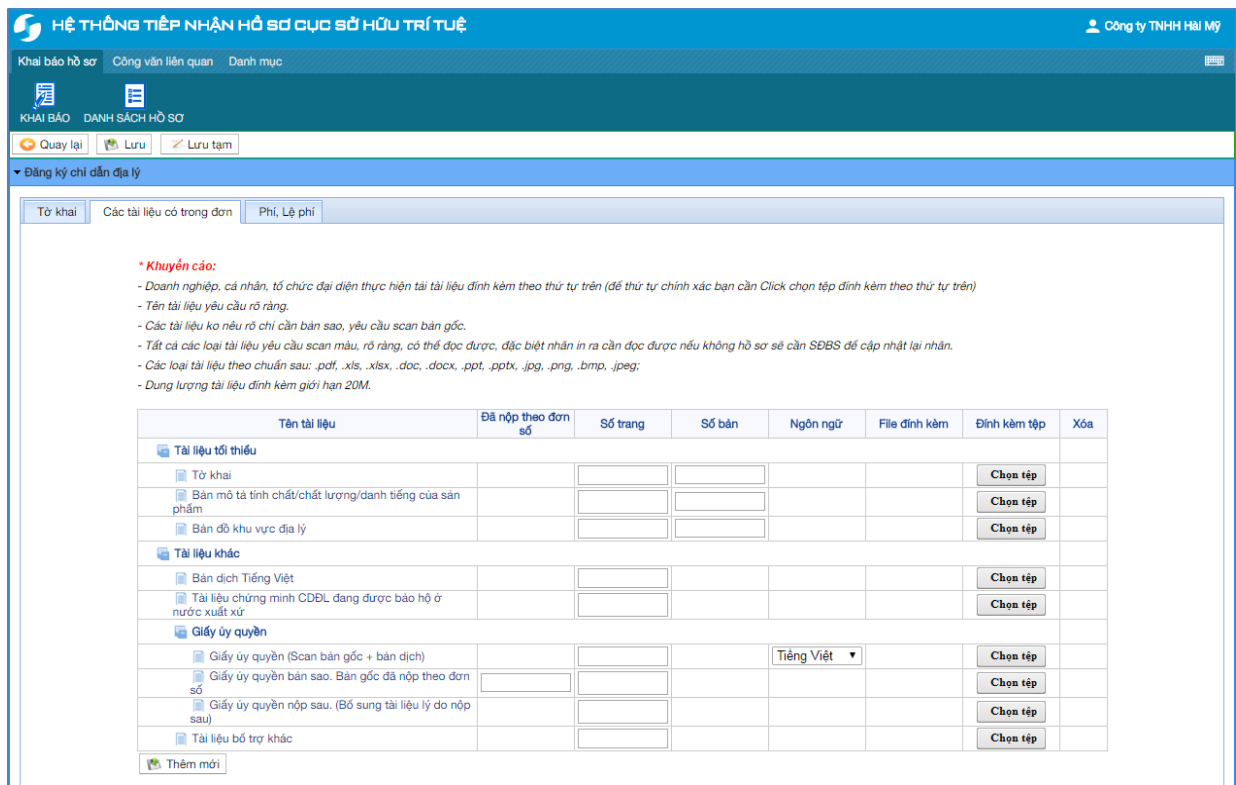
HỆ THỐNG TIẾP NHẬN HỒ SƠ CỤC SỞ HỮU TRÍ TUỆ

Công ty TNHH Hài Mỹ

Khai báo hồ sơ Công văn liên quan Danh mục

KHAI BÁO DANH SÁCH HỒ SƠ

Quay lại Lưu Lưu tạm

Đăng ký chỉ dẫn địa lý

Tờ khai Các tài liệu có trong đơn Phí, Lệ phí

* Khuyến cáo:
- Doanh nghiệp, cá nhân, tổ chức đại diện thực hiện tải tài liệu đính kèm theo thứ tự trên (để thứ tự chính xác bạn cần Click chọn tệp đính kèm theo thứ tự trên)
- Tên tài liệu yêu cầu rõ ràng.
- Các tài liệu ko nêu rõ chỉ cần bản sao, yêu cầu scan bản gốc.
- Tất cả các loại tài liệu yêu cầu scan màu, rõ ràng, có thể đọc được, đặc biệt nhãn in ra cần đọc được nếu không hồ sơ sẽ cần SĐBS để cập nhật lại nhãn.
- Các loại tài liệu theo chuẩn sau: .pdf, .xls, .xlsx, .doc, .docx, .ppt, .pptx, .jpg, .png, .bmp, .jpeg;
- Dung lượng tài liệu đính kèm giới hạn 20M.

| Tên tài liệu | Đã nộp theo đơn số | Số trang | Số bản | Ngôn ngữ | File đính kèm | Đính kèm tệp | Xóa |
|---|---|---|---|---|---|---|---|
| Tài liệu tối thiểu | | | | | | | |
| Tờ khai | | | | | | Chọn tệp | |
| Bản mô tả tính chất/chất lượng/danh tiếng của sản phẩm | | | | | | Chọn tệp | |
| Bản đồ khu vực địa lý | | | | | | Chọn tệp | |
| Tài liệu khác | | | | | | | |
| Bản dịch Tiếng Việt | | | | | | Chọn tệp | |
| Tài liệu chứng minh CDĐL đang được bảo hộ ở nước xuất xứ | | | | | | Chọn tệp | |
| Giấy ủy quyền | | | | | | | |
| Giấy ủy quyền (Scan bản gốc + bản dịch) | | | | Tiếng Việt | | Chọn tệp | |
| Giấy ủy quyền bản sao. Bản gốc đã nộp theo đơn số | | | | | | Chọn tệp | |
| Giấy ủy quyền nộp sau. (Bổ sung tài liệu lý do nộp sau) | | | | | | Chọn tệp | |
| Tài liệu bổ trợ khác | | | | | | Chọn tệp | |

Thêm mới